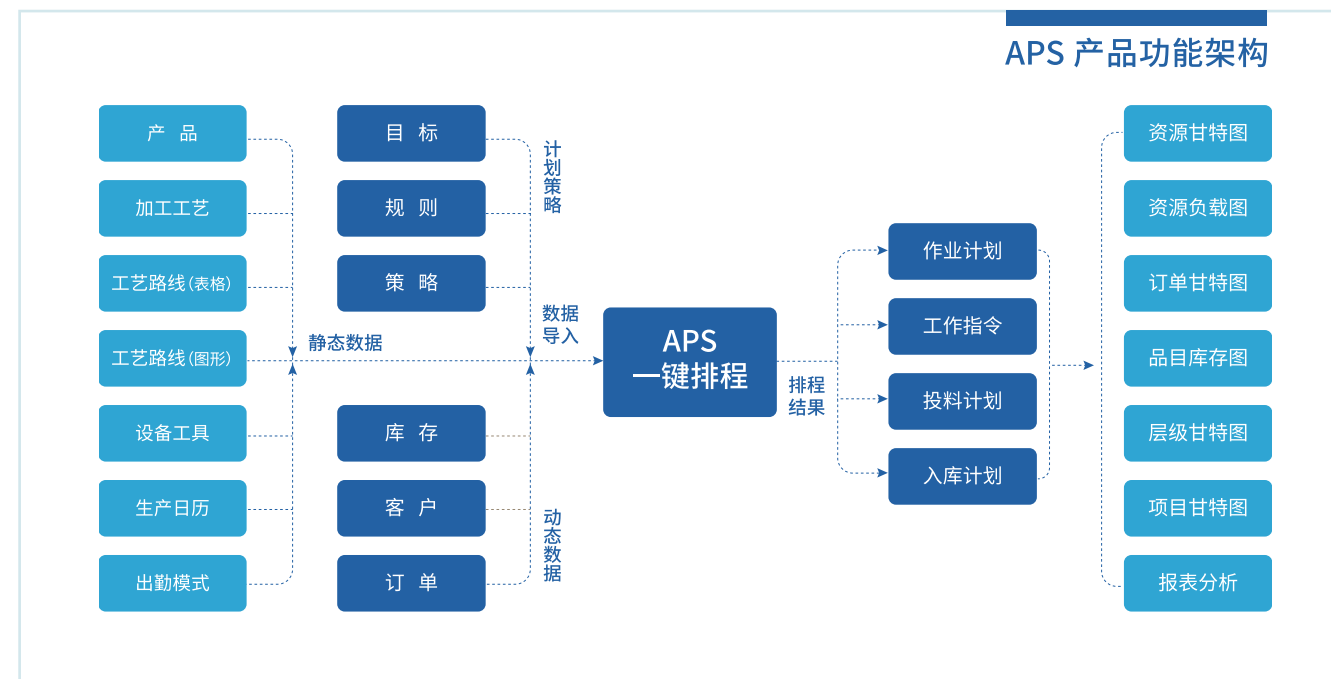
APS 产品功能架构

产 品
加工工艺
工艺路线(表格)
工艺路线(图形)
设备工具
生产日历
出勤模式

静态数据

目 标
规 则
策 略

计划策略

库 存
客 户
订 单

动态数据

数据导入

APS
一键排程

排程结果

作业计划
工作指令
投料计划
入库计划

资源甘特图
资源负载图
订单甘特图
品目库存图
层级甘特图
项目甘特图
报表分析